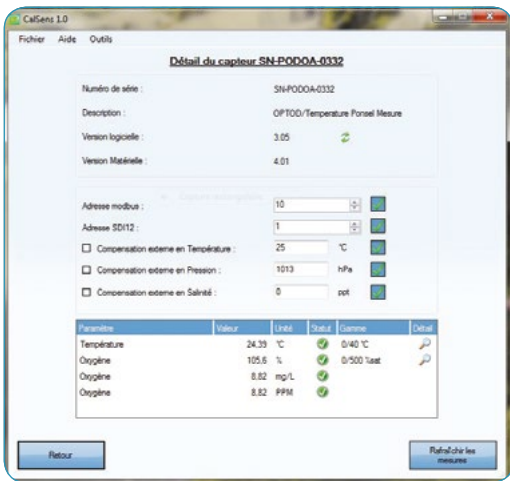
CalSens 1.0

Fichier Aide Outils

Détail du capteur SN-PODOA-0332

Numéro de série : SN-PODOA-0332

Description : OPTOD/Temperature Ponsel Mesure

Version logicielle : 3.05

Version Matérielle : 4.01

Adresse modbus : 10

Adresse SDI12 : 1

☐ Compensation externe en Température : 25 °C

☐ Compensation externe en Pression : 1013 hPa

☐ Compensation externe en Salinité : 0 ppt

| Paramètre | Valeur | Unité | Statut | Gamme | Détail |
|---|---|---|---|---|---|
| Température | 24.39 | °C | | 0/40 °C | |
| Oxygène | 105.6 | % | | 0/500 %sat | |
| Oxygène | 8.82 | mg/L | | | |
| Oxygène | 8.82 | PPM | | | |

Retour

Rafraîchir les mesures